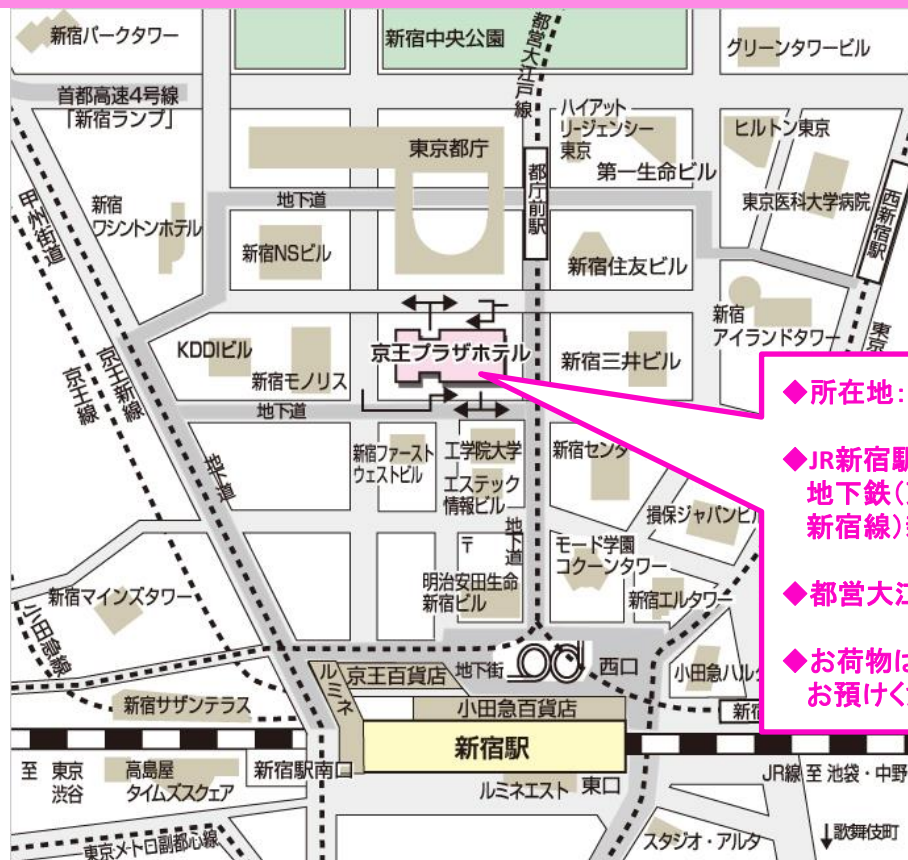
新宿パークタワー

新宿中央公園

都営大江戸線

グリーンタワービル

首都高速4号線「新宿ランプ」

ハイアット リージェンシー 東京

ヒルトン東京

東京都庁

第一生命ビル

都庁前駅

甲州街道

新宿ワシントンホテル

地下道

東京医科大学病院

西新宿駅

新宿NSビル

新宿住友ビル

新宿アイランドタワー

東京

KDDIビル

京王プラザホテル

新宿三井ビル

京王新線

京王線

新宿モノリス

地下道

◆所在地：

新宿ファーストウェストビル

工学院大学

新宿センタ

◆JR新宿駅 地下鉄（ 新宿線）

地下道

エステック情報ビル

損保ジャパンビ

地下道

〒

モード学園コクーンタワー

新宿マインズタワー

明治安田生命新宿ビル

新宿エルタワー

◆都営大江

小田急線

地下街

西口

◆お荷物は お預けく

小田急ハルク

京王百貨店

ルミネ

新宿サザンテラス

小田急百貨店

新宿

新宿駅

至 東京 渋谷

高島屋 タイムズスクエア

新宿駅南口

ルミネエスト

東口

JR線 至 池袋・中野

東京メトロ副都心線

スタジオ・アルタ

歌舞伎町